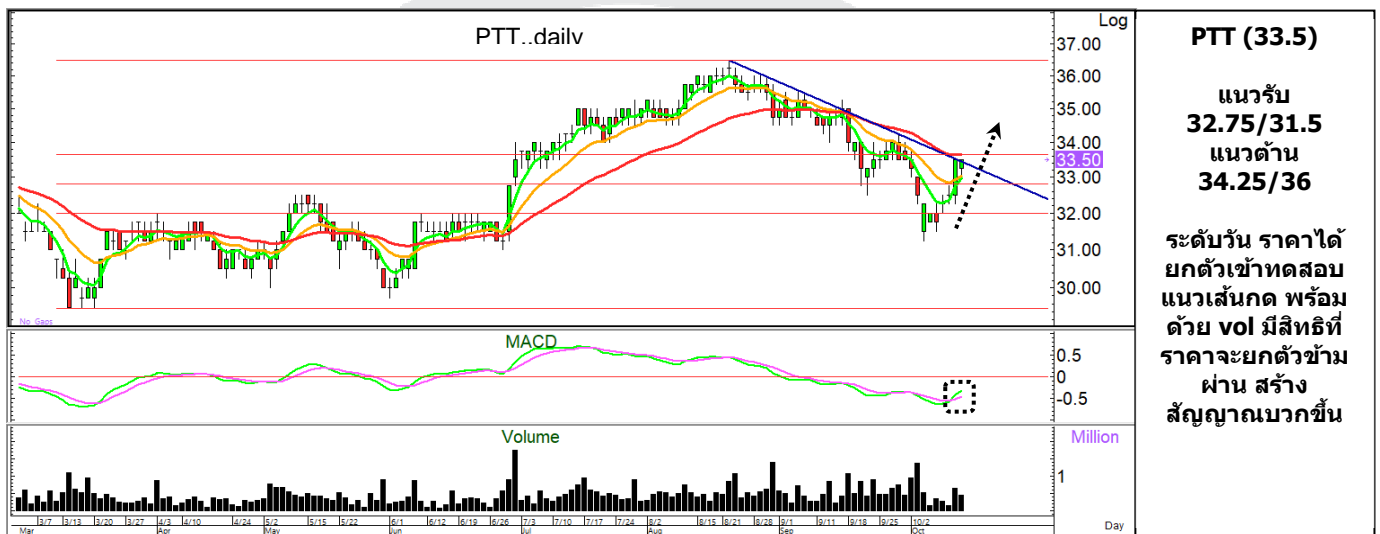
PTT..daily

Log

37.00
36.00
35.00
34.00
33.50
33.00
32.00
31.00
30.00

No Gaps

MACD

0.5
0
-0.5

Volume

Million

1

3/7 3/13 3/20 3/27 4/3 4/10 4/24 5/2 5/15 5/22 6/1 6/12 6/19 6/26 7/3 7/10 7/17 7/24 8/2 8/15 8/21 8/28 9/1 9/11 9/18 9/25 10/2

Mar Apr May Jun Jul Aug Sep Oct

Day

PTT (33.5)

แนวรับ
32.75/31.5
แนวต้าน
34.25/36

ระดับวัน ราคาได้ยกตัวเข้าทดสอบแนวเส้นกด พร้อมด้วย vol มีสิทธิที่ราคาจะยกตัวข้ามผ่าน สร้างสัญญาณบวกขึ้น